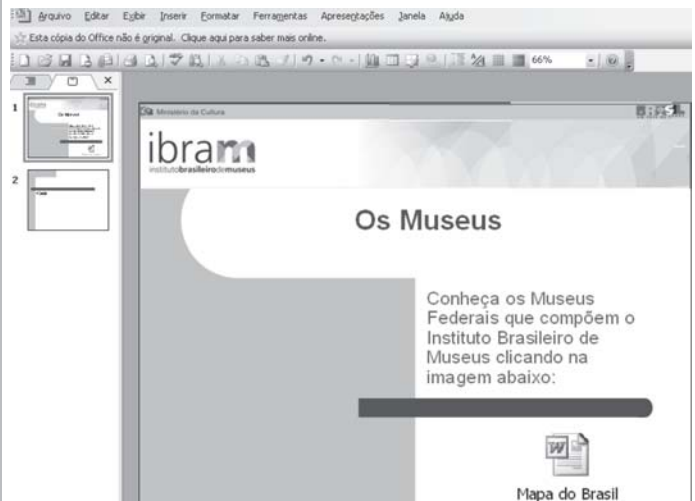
Arquivo Editar Exibir Inserir Formatar Ferramentas Apresentações Janela Ajuda

Esta cópia do Office não é original. Clique aqui para saber mais online.

66%

1

2

Ministério da Cultura

BRASIL

ibram
institutobrasileirodemuseus

Os Museus

Conheça os Museus Federais que compõem o Instituto Brasileiro de Museus clicando na imagem abaixo:

Mapa do Brasil